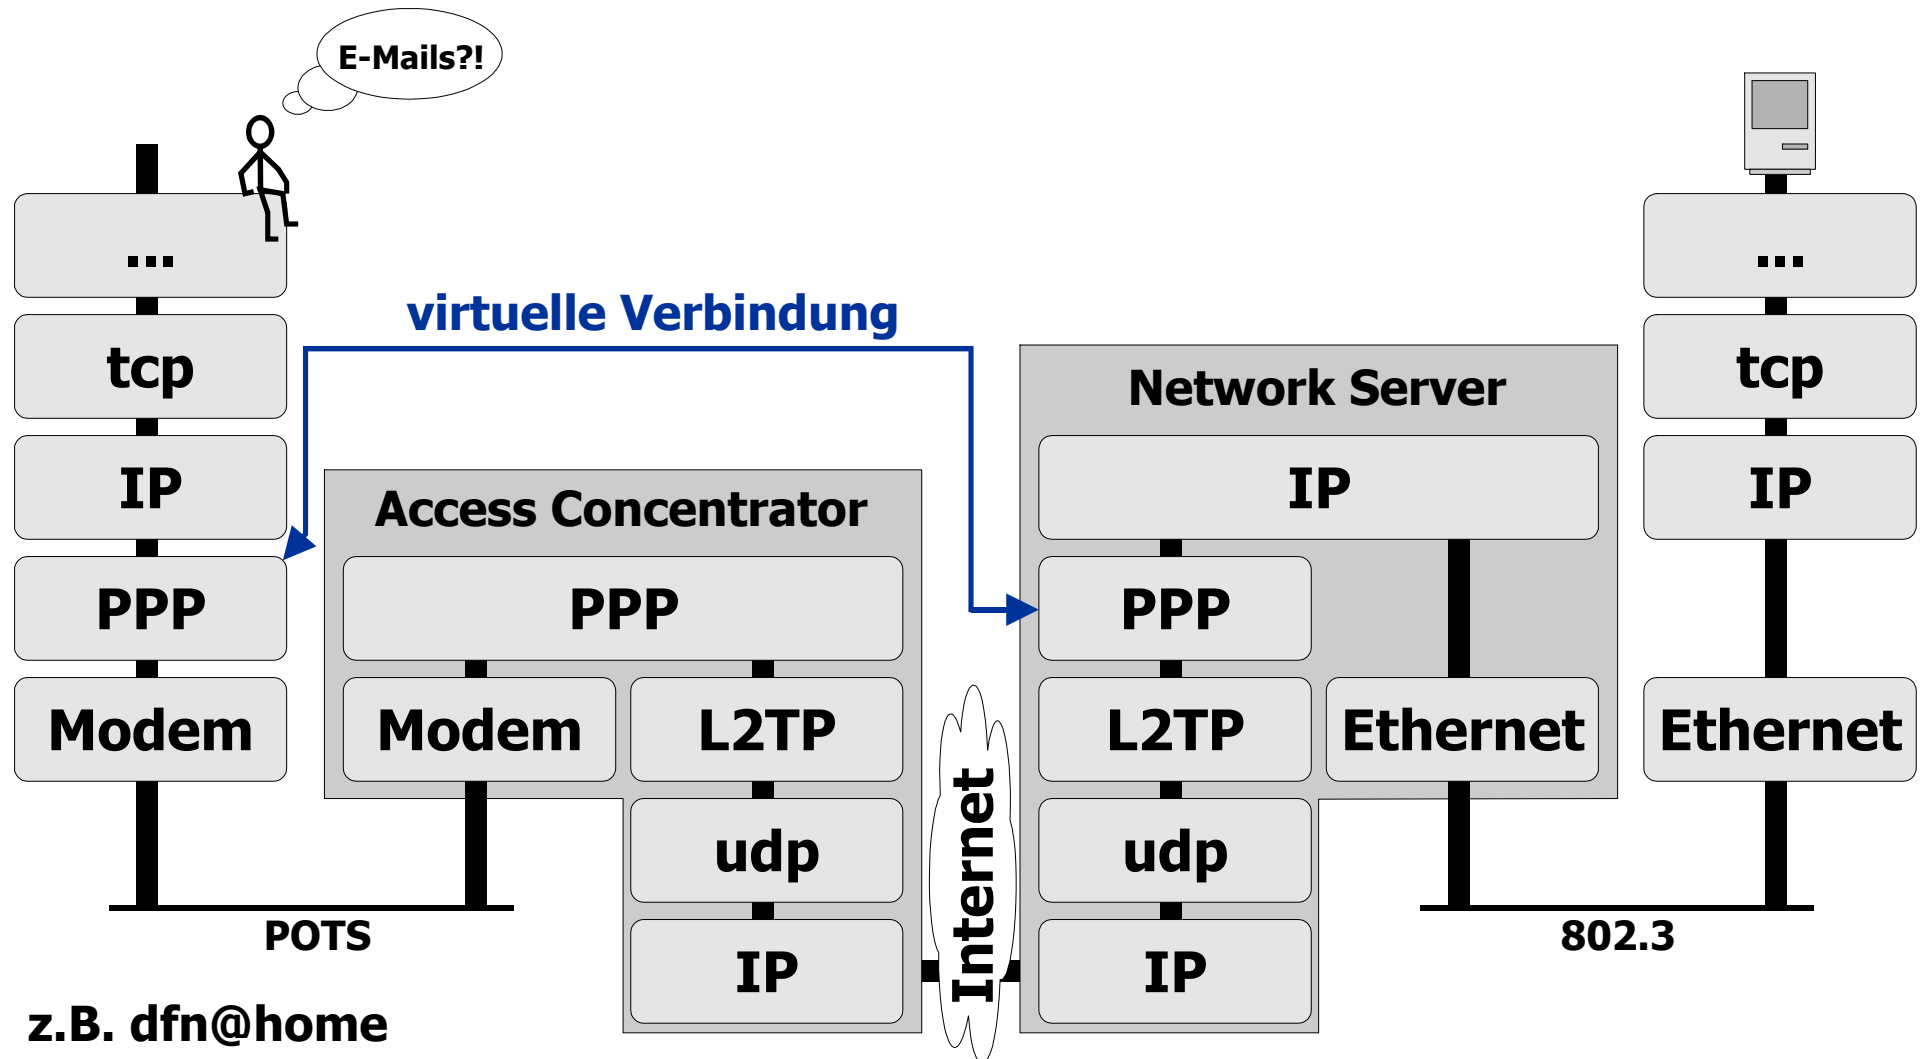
E-Mails?!

...

tcp

IP

PPP

Modem

virtuelle Verbindung

Access Concentrator

PPP

Modem

L2TP

udp

IP

Internet

Network Server

IP

PPP

L2TP

Ethernet

udp

IP

...

tcp

IP

Ethernet

POTS

802.3

z.B. dfn@home